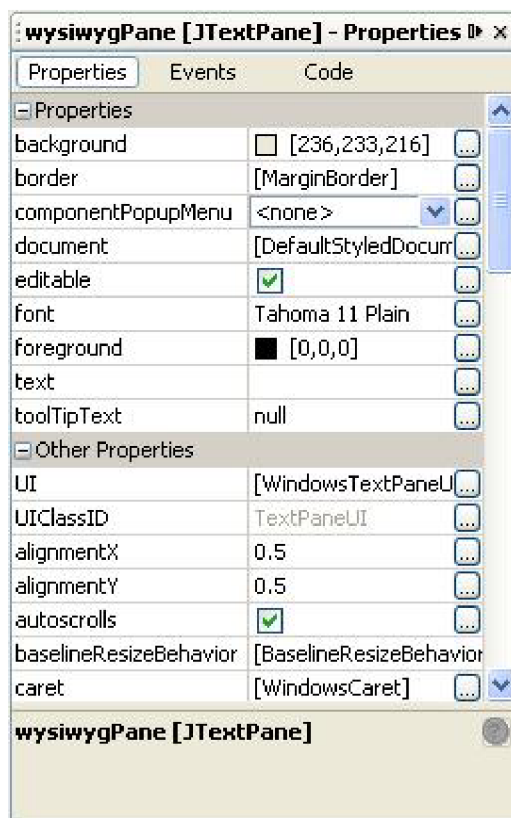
wysiwygPane [JTextPane] - Properties ×

Properties Events Code

⊟Properties

| | |
|---|---|
| background | [236,233,216] |
| border | [MarginBorder] |
| componentPopupMenu | <none> |
| document | [DefaultStyledDocum |
| editable | ✓ |
| font | Tahoma 11 Plain |
| foreground | [0,0,0] |
| text | |
| toolTipText | null |

⊟Other Properties

| | |
|---|---|
| UI | [WindowsTextPaneU |
| UIClassID | TextPaneUI |
| alignmentX | 0.5 |
| alignmentY | 0.5 |
| autoscrolls | ✓ |
| baselineResizeBehavior | [BaselineResizeBehavior |
| caret | [WindowsCaret] |

wysiwygPane [JTextPane]